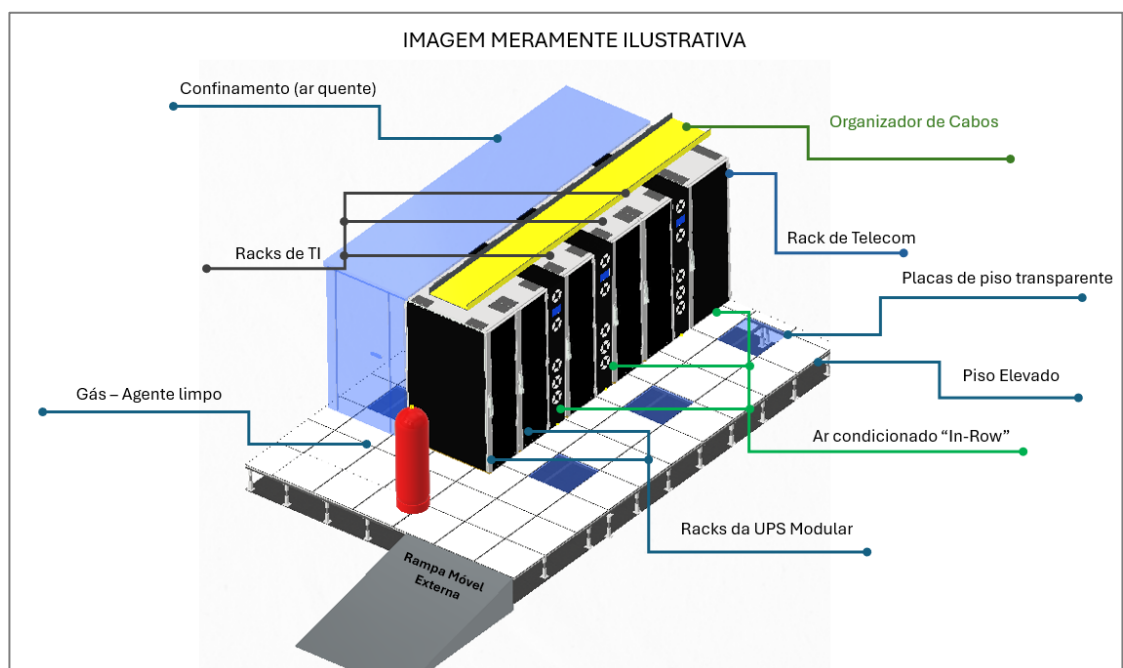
IMAGEM MERAMENTE ILUSTRATIVA

Confinamento (ar quente)

Organizador de Cabos

Rack de Telecom

Racks de TI

Placas de piso transparente

Piso Elevado

Gás – Agente limpo

Ar condicionado "In-Row"

Racks da UPS Modular

Rampa Móvel Externa